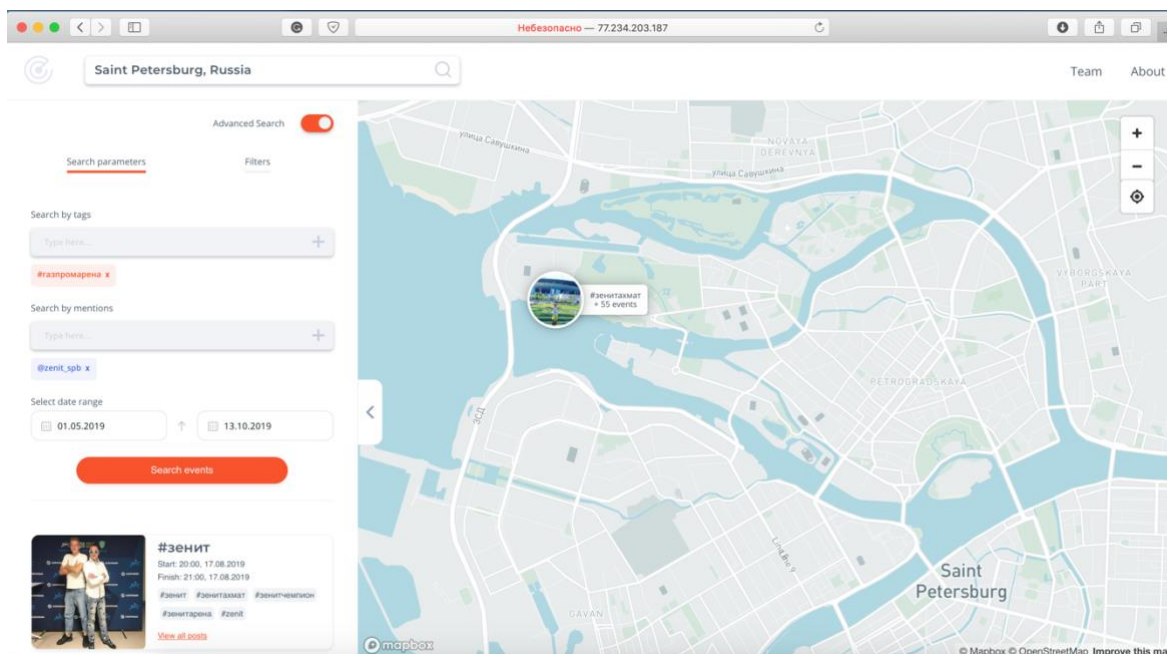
Небезопасно — 77.234.203.187

Saint Petersburg, Russia

Team About

Advanced Search

Search parameters Filters

Search by tags

Type here...

#газпромарена x

Search by mentions

Type here...

@zenit_spb x

Select date range

01.05.2019

13.10.2019

Search events

#зенит
Start: 20:00, 17.08.2019
Finish: 21:00, 17.08.2019
#зенит #зенитахмат #зенитчемпион #зенитарена #zenit
View all posts

улица Савушкина

NOVAYA DEREVNYA

улица Савушкина

#зенитахмат
+ 55 events

VYBORGSKAYA PART

PETROGRADSKAYA

ЗСД

GAVAN

Saint Petersburg

mapbox

© Mapbox © OpenStreetMap Improve this ma